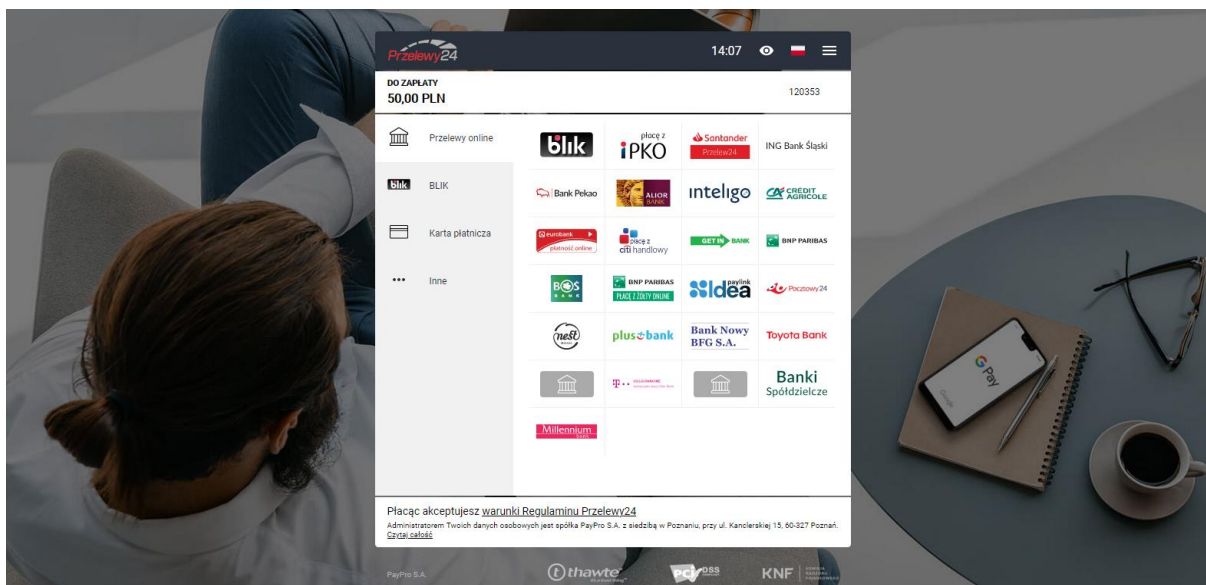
Przelewy24

14:07

DO ZAPŁATY
50,00 PLN

120353

Przelewy online

BLIK

Karta płatnicza

Inne

blik

płacę z iPKO

Santander Przelew24

ING Bank Śląski

Bank Pekao

ALIOR BANK

inteligo

CREDIT AGRICOLE

eurobank płatność online

płacę z citi handlowy

GET IN BANK

BNP PARIBAS

BOŚ BANK

BNP PARIBAS PŁACĘ Z ŻOŁTY ONLINE

paylink idea

Pocztowy24

nest

plus bank

Bank Nowy BFG S.A.

Toyota Bank

T · · ·

Banki Spółdzielcze

Millennium BANK

Płacąc akceptujesz warunki Regulaminu Przelewy24
Administratorem Twoich danych osobowych jest spółka PayPro S.A. z siedzibą w Poznaniu, przy ul. Kanclerskiej 15, 60-327 Poznań.
Czytaj całość

PayPro S.A.

thawte

PCI DSS

KNF

G Pay